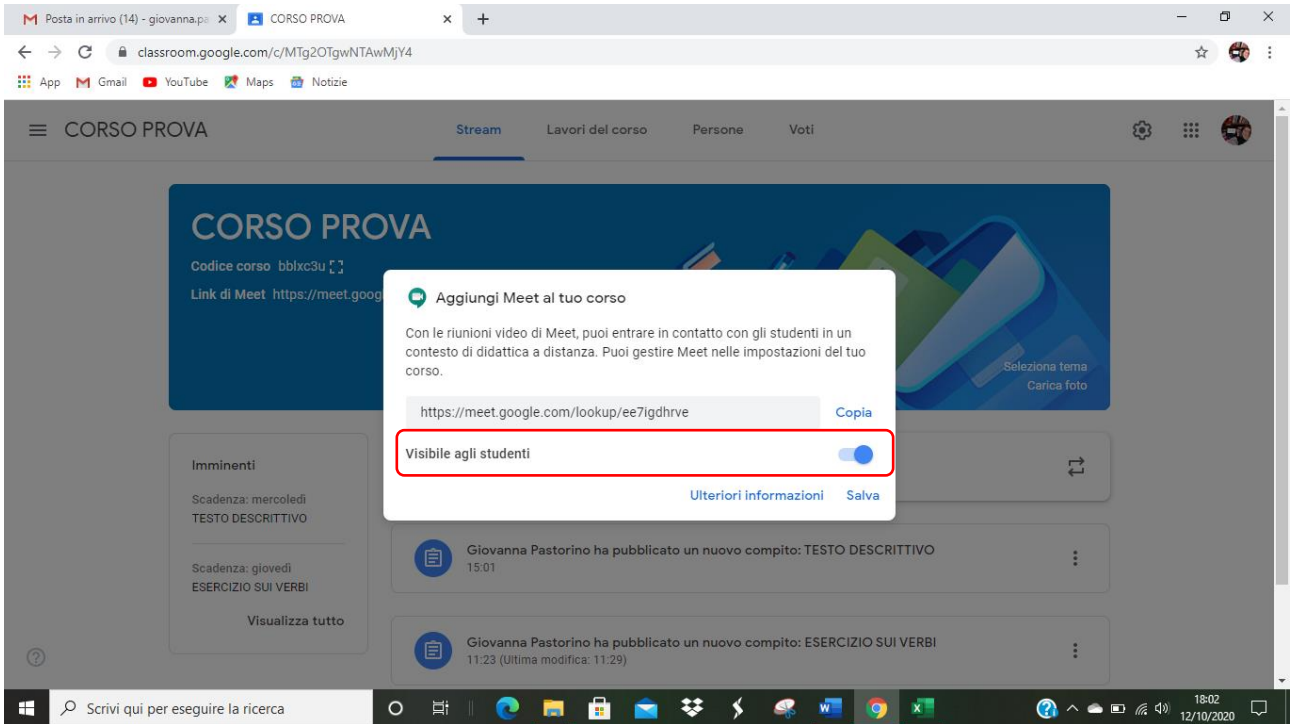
Posta in arrivo (14) - giovanna.pa
CORSO PROVA
classroom.google.com/c/MTg2OTgwNTAwMjY4
App Gmail YouTube Maps Notizie

CORSO PROVA
Stream Lavori del corso Persone Voti

CORSO PROVA
Codice corso bblxc3u
Link di Meet https://meet.goog

Seleziona tema
Carica foto

Aggiungi Meet al tuo corso

Con le riunioni video di Meet, puoi entrare in contatto con gli studenti in un contesto di didattica a distanza. Puoi gestire Meet nelle impostazioni del tuo corso.

https://meet.google.com/lookup/ee7igdhrve
Copia

Visibile agli studenti

Ulteriori informazioni Salva

Imminenti
Scadenza: mercoledì
TESTO DESCRITTIVO
Scadenza: giovedì
ESERCIZIO SUI VERBI
Visualizza tutto

Giovanna Pastorino ha pubblicato un nuovo compito: TESTO DESCRITTIVO
15:01

Giovanna Pastorino ha pubblicato un nuovo compito: ESERCIZIO SUI VERBI
11:23 (Ultima modifica: 11:29)

Scrivi qui per eseguire la ricerca
18:02
12/10/2020